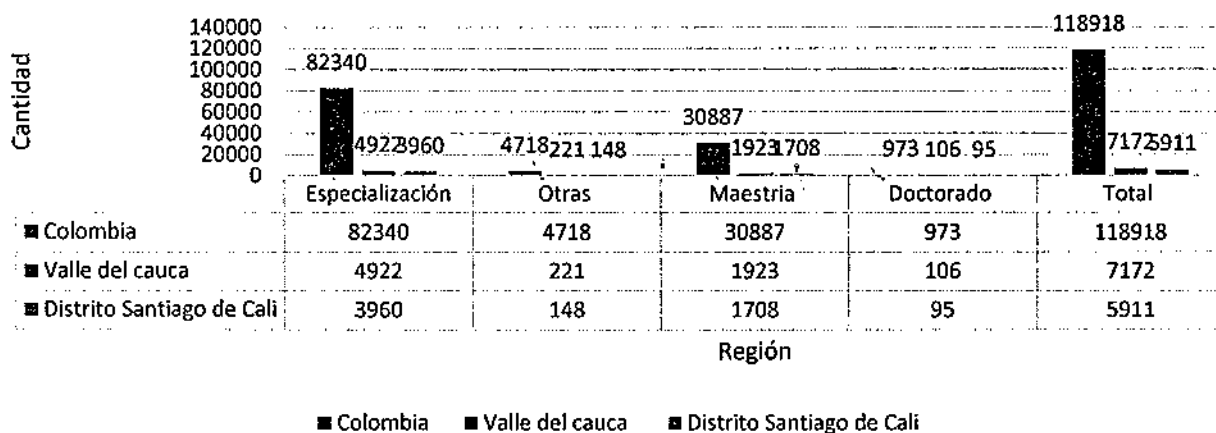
Cantidad

140000
120000
100000
80000
60000
40000
20000
0

82340 4922 3960
4718 221 148
30887 1923 1708
973 106 95
118918 7172 5911

| | Especialización | Otras | Maestria | Doctorado | Total |
|---|---|---|---|---|---|
| Colombia | 82340 | 4718 | 30887 | 973 | 118918 |
| Valle del cauca | 4922 | 221 | 1923 | 106 | 7172 |
| Distrito Santiago de Cali | 3960 | 148 | 1708 | 95 | 5911 |

Región

Colombia Valle del cauca Distrito Santiago de Cali